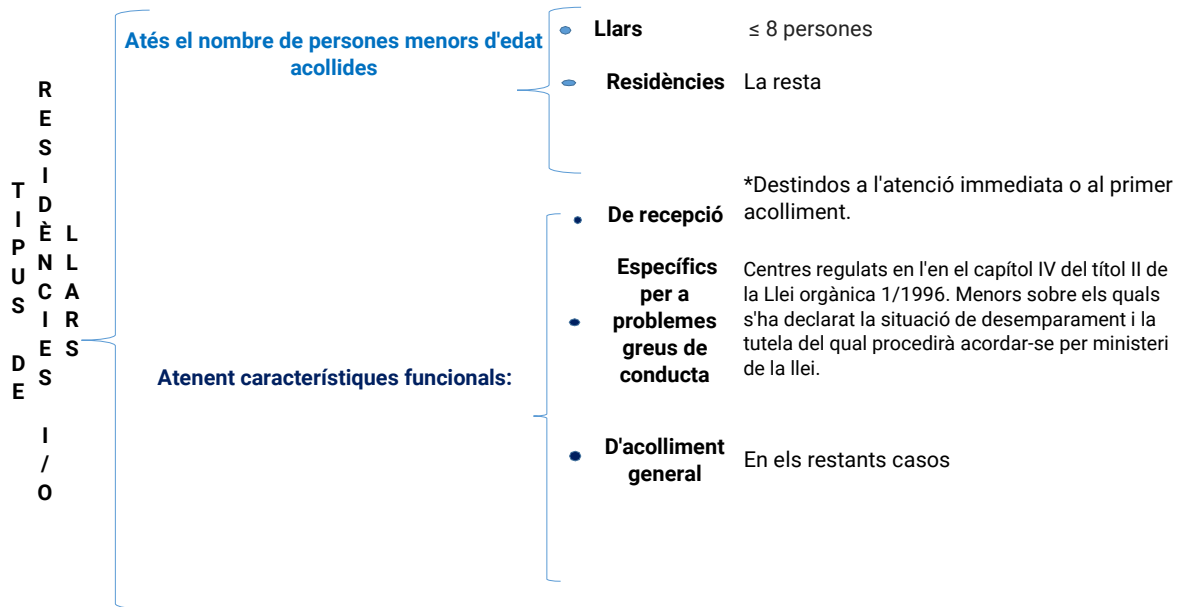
TIPUS DE RESIDÈNCIES I/O LLARS

Atés el nombre de persones menors d'edat acollides

Llars ≤ 8 persones

Residències La resta

Atenent característiques funcionals:

De recepció *Destindos a l'atenció immediata o al primer acolliment.

Específics per a problemes greus de conducta Centres regulats en l'en el capítol IV del títol II de la Llei orgànica 1/1996. Menors sobre els quals s'ha declarat la situació de desemparament i la tutela del qual procedirà acordar-se per ministeri de la llei.

D'acolliment general En els restants casos